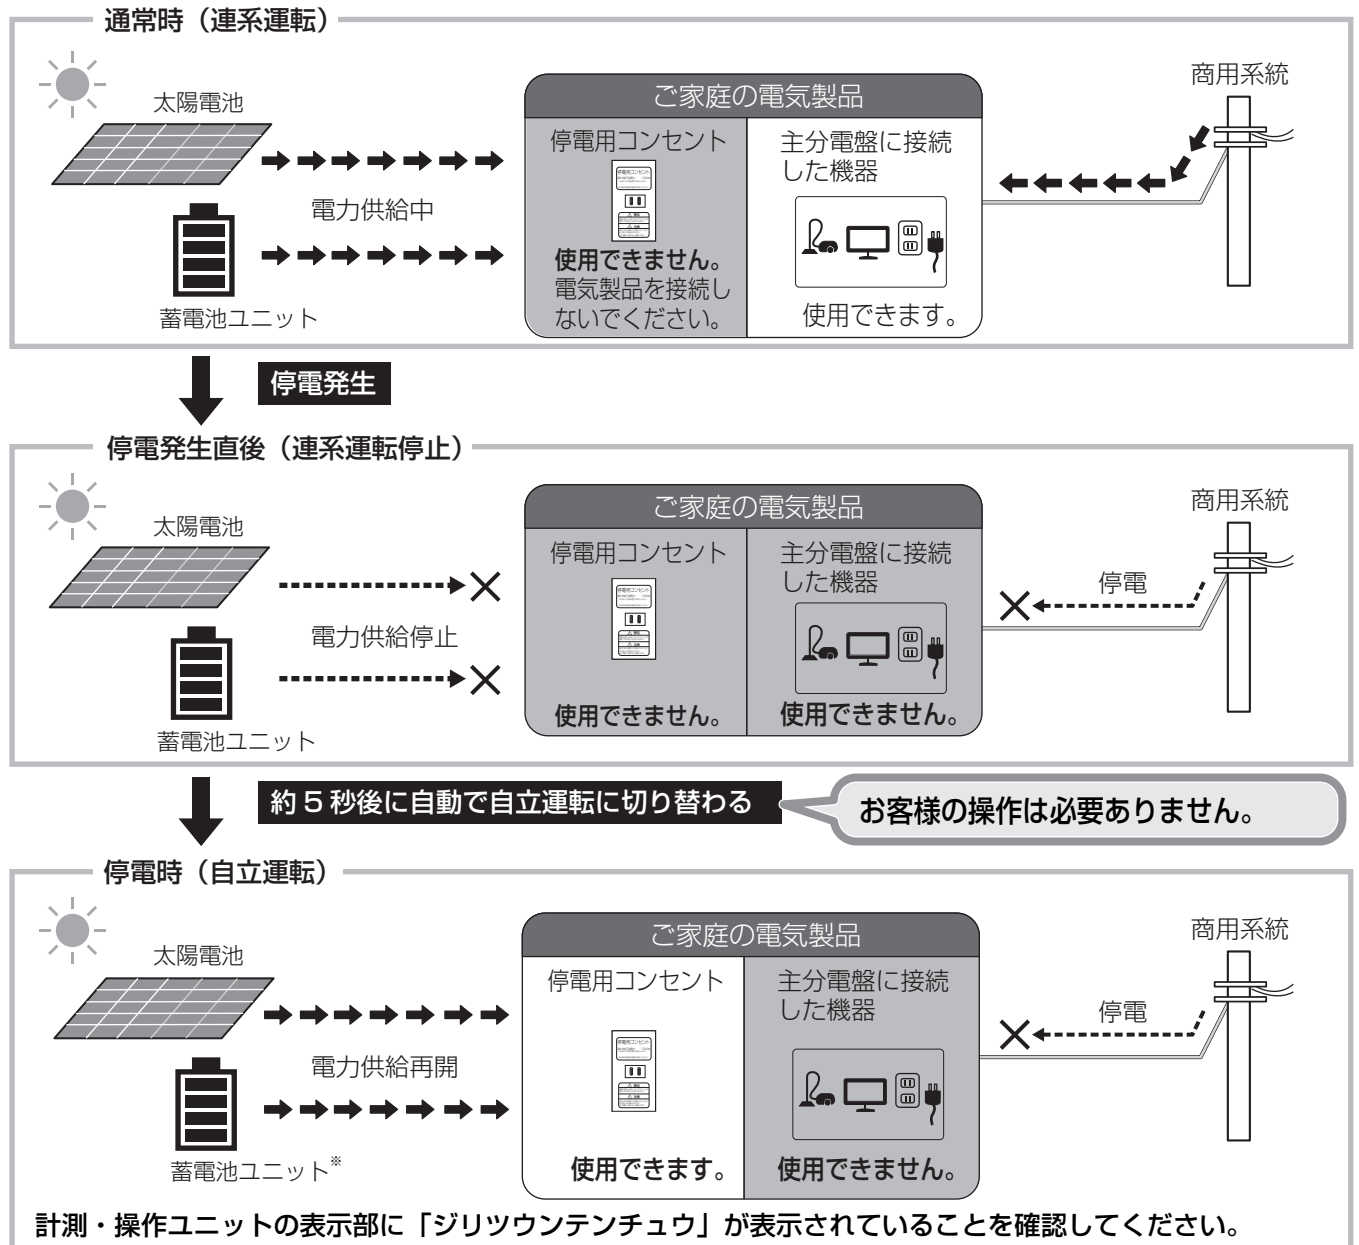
通常時（連系運転）

太陽電池

電力供給中

蓄電池ユニット

ご家庭の電気製品

停電用コンセント

使用できません。
電気製品を接続しないでください。

主分電盤に接続した機器

使用できます。

商用系統

停電発生

停電発生直後（連系運転停止）

太陽電池

電力供給停止

蓄電池ユニット

ご家庭の電気製品

停電用コンセント

使用できません。

主分電盤に接続した機器

使用できません。

商用系統

停電

約 5 秒後に自動で自立運転に切り替わる

お客様の操作は必要ありません。

停電時（自立運転）

太陽電池

電力供給再開

蓄電池ユニット※

ご家庭の電気製品

停電用コンセント

使用できます。

主分電盤に接続した機器

使用できません。

商用系統

停電

計測・操作ユニットの表示部に「ジリツウンテンチュウ」が表示されていることを確認してください。